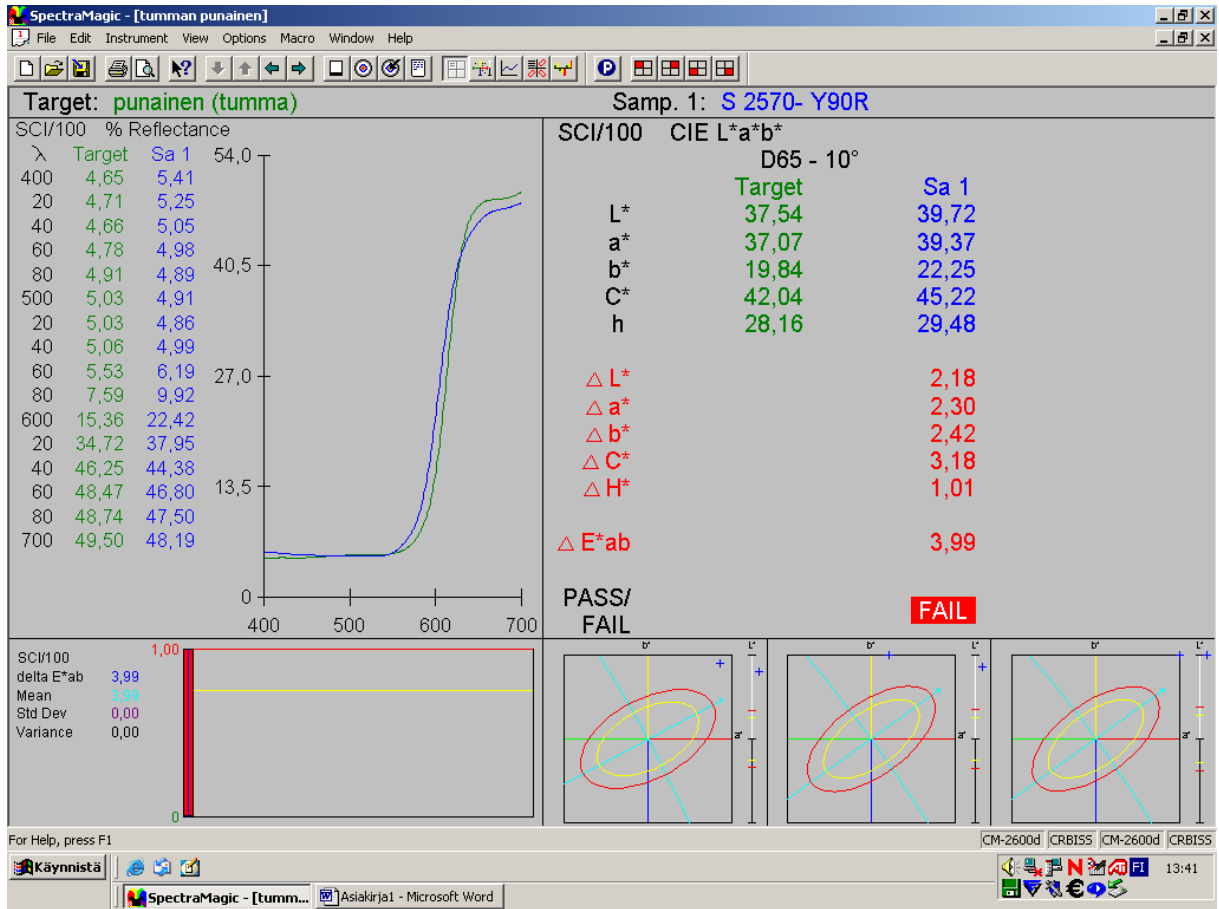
SpectraMagic - [tumman punainen]

File Edit Instrument View Options Macro Window Help

Target: punainen (tumma)

Samp. 1: S 2570- Y90R

SCI/100 % Reflectance

| λ | Target | Sa 1 |
|---|---|---|
| 400 | 4,65 | 5,41 |
| 20 | 4,71 | 5,25 |
| 40 | 4,66 | 5,05 |
| 60 | 4,78 | 4,98 |
| 80 | 4,91 | 4,89 |
| 500 | 5,03 | 4,91 |
| 20 | 5,03 | 4,86 |
| 40 | 5,06 | 4,99 |
| 60 | 5,53 | 6,19 |
| 80 | 7,59 | 9,92 |
| 600 | 15,36 | 22,42 |
| 20 | 34,72 | 37,95 |
| 40 | 46,25 | 44,38 |
| 60 | 48,47 | 46,80 |
| 80 | 48,74 | 47,50 |
| 700 | 49,50 | 48,19 |

54,0
40,5
27,0
13,5
0
400 500 600 700

SCI/100 CIE L*a*b*
D65 - 10°

| | Target | Sa 1 |
|---|---|---|
| L* | 37,54 | 39,72 |
| a* | 37,07 | 39,37 |
| b* | 19,84 | 22,25 |
| C* | 42,04 | 45,22 |
| h | 28,16 | 29,48 |

| | |
|---|---|
| △ L* | 2,18 |
| △ a* | 2,30 |
| △ b* | 2,42 |
| △ C* | 3,18 |
| △ H* | 1,01 |
| △ E*ab | 3,99 |

PASS/ FAIL
FAIL

SCI/100
delta E*ab 3,99
Mean 3,99
Std Dev 0,00
Variance 0,00

1,00
0

b* L* a*
b* L* a*
b* L* a*

For Help, press F1
CM-2600d CRBISS CM-2600d CRBISS

Käynnistä
SpectraMagic - [tumm...
Asiakirja1 - Microsoft Word
FI
13:41